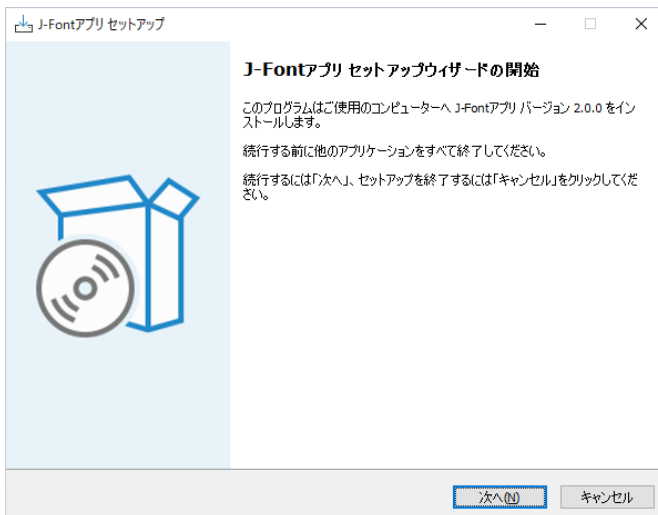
J-Fontアプリ セットアップ

J-Fontアプリ セットアップウィザードの開始

このプログラムはご使用のコンピューターへ J-Fontアプリ バージョン 2.0.0 をインストールします。

続行する前に他のアプリケーションをすべて終了してください。

続行するには「次へ」、セットアップを終了するには「キャンセル」をクリックしてください。

次へ(N)

キャンセル